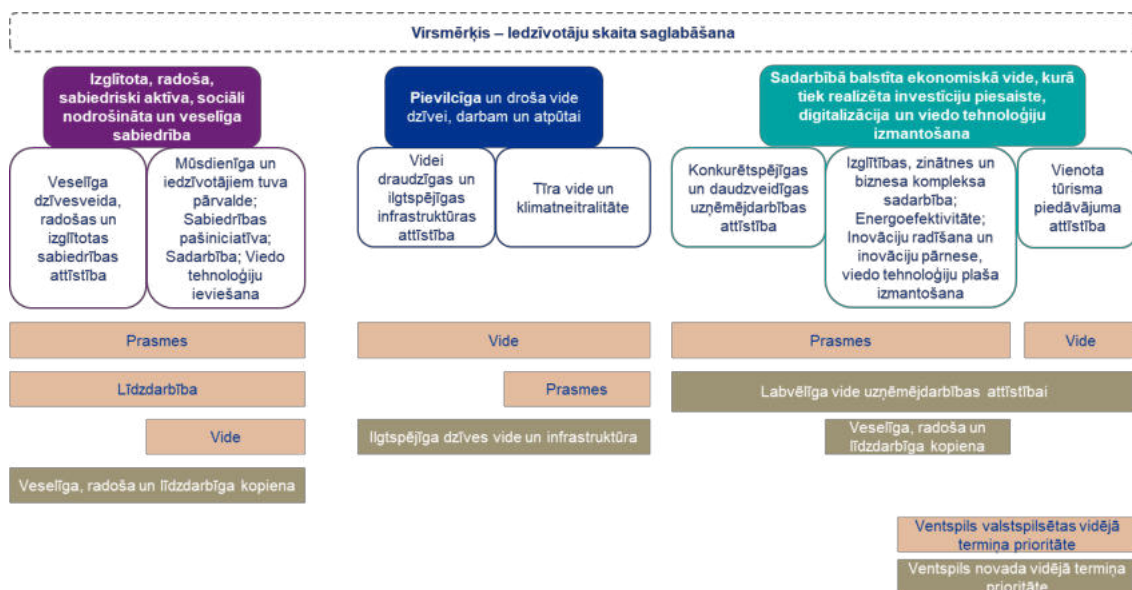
Virsmērķis – Iedzīvotāju skaita saglabāšana

Izglītota, radoša, sabiedriski aktīva, sociāli nodrošināta un veselīga sabiedrība

Veselīga dzīvesveida, radošas un izglītotas sabiedrības attīstība

Mūsdienīga un iedzīvotājiem tuva pārvalde; Sabiedrības pašiniciatīva; Sadarbība; Viedo tehnoloģiju ieviešana

Prasmes

Līdzdarbība

Vide

Veselīga, radoša un līdzdarbīga kopiena

Pievilcīga un droša vide dzīvei, darbam un atpūtai

Videi draudzīgas un ilgtspējīgas infrastruktūras attīstība

Tīra vide un klimatneitralitāte

Vide

Prasmes

Ilgtspējīga dzīves vide un infrastruktūra

Sadarbībā balstīta ekonomiskā vide, kurā tiek realizēta investīciju piesaiste, digitalizācija un viedo tehnoloģiju izmantošana

Konkurētspējīgas un daudzveidīgas uzņēmējdarbības attīstība

Izglītības, zinātnes un biznesa kompleksa sadarbība; Energoefektivitāte; Inovāciju radīšana un inovāciju pārnese, viedo tehnoloģiju plaša izmantošana

Vienota tūrisma piedāvājuma attīstība

Prasmes

Vide

Labvēlīga vide uzņēmējdarbības attīstībai

Veselīga, radoša un līdzdarbīga kopiena

Ventspils valstspilsētas vidējā termiņa prioritāte

Ventspils novada vidējā termiņa prioritāte